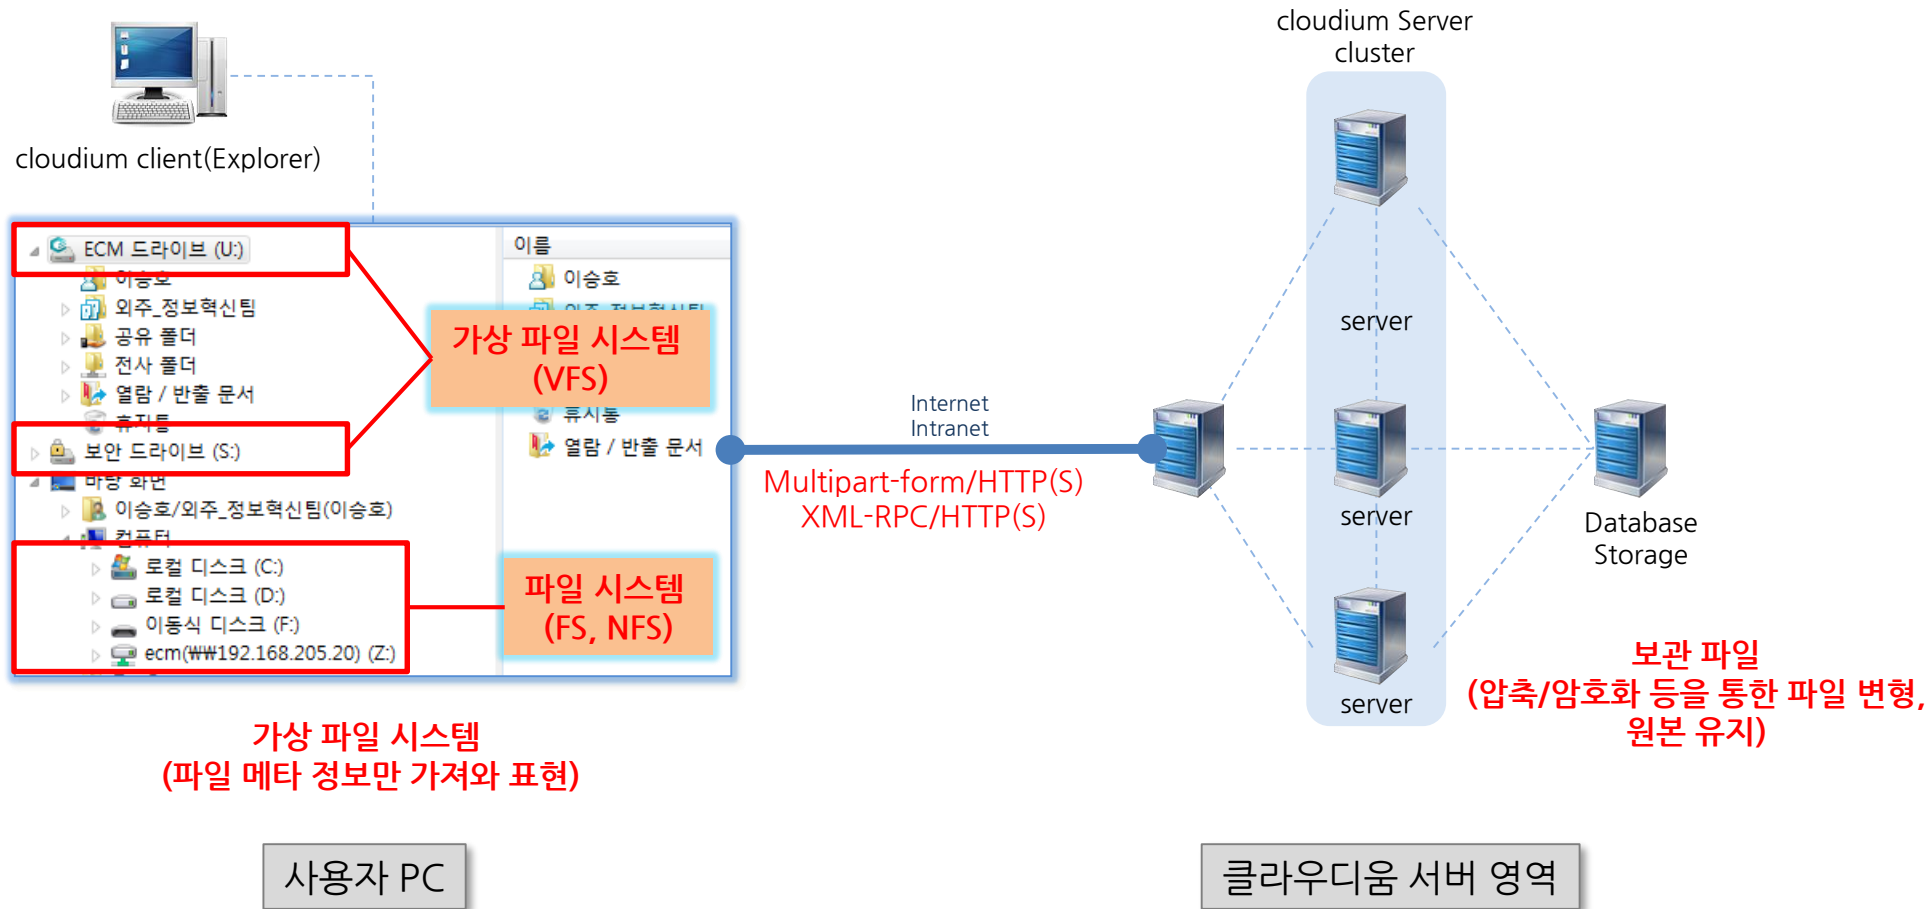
cloudium client(Explorer)

ECM 드라이브 (U:)
이승호
외주_정보혁신팀
공유 폴더
전사 폴더
열람 / 반출 문서
휴지통
보안 드라이브 (S:)
바탕 화면
이승호/외주_정보혁신팀(이승호)
컴퓨터
로컬 디스크 (C:)
로컬 디스크 (D:)
이동식 디스크 (F:)
ecm(₩₩192.168.205.20) (Z:)

이름
이승호
외주_정보혁신팀
휴지통
열람 / 반출 문서

가상 파일 시스템 (VFS)

파일 시스템 (FS, NFS)

가상 파일 시스템
(파일 메타 정보만 가져와 표현)

Internet
Intranet

Multipart-form/HTTP(S)
XML-RPC/HTTP(S)

cloudium Server cluster

server
server
server

Database Storage

보관 파일
(압축/암호화 등을 통한 파일 변형, 원본 유지)

사용자 PC

클라우디움 서버 영역